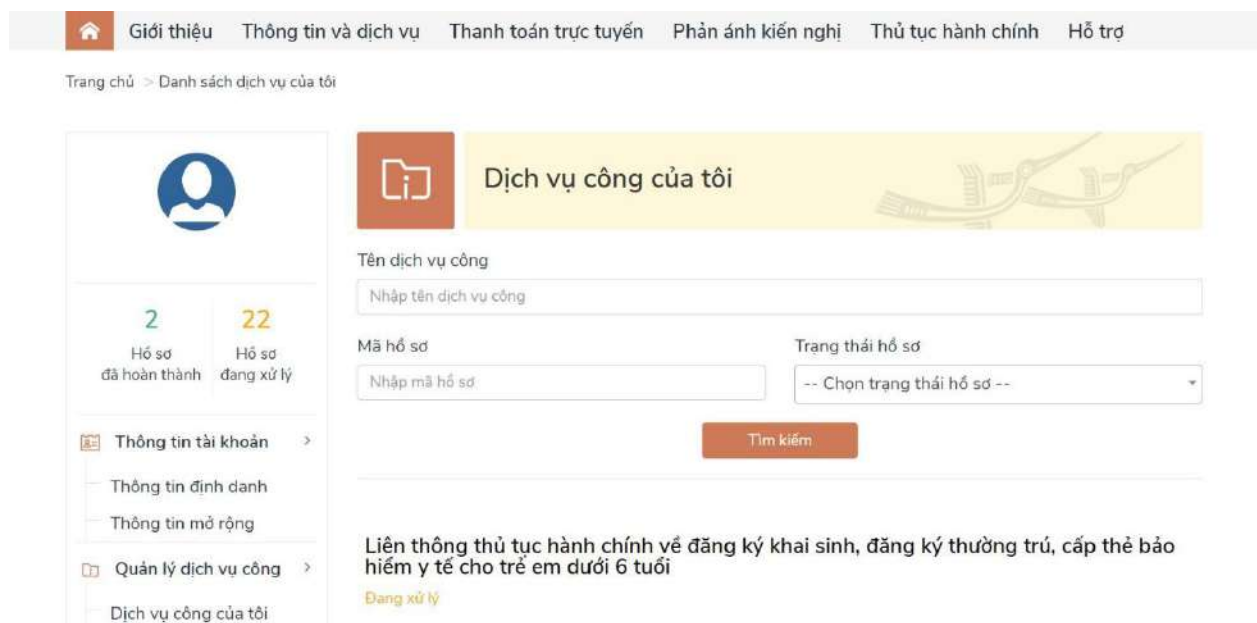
Giới thiệu Thông tin và dịch vụ Thanh toán trực tuyến Phản ánh kiến nghị Thủ tục hành chính Hỗ trợ

Trang chủ > Danh sách dịch vụ của tôi

2
Hồ sơ đã hoàn thành

22
Hồ sơ đang xử lý

Thông tin tài khoản

Thông tin định danh

Thông tin mở rộng

Quản lý dịch vụ công

Dịch vụ công của tôi

Dịch vụ công của tôi

Tên dịch vụ công

Nhập tên dịch vụ công

Mã hồ sơ

Nhập mã hồ sơ

Trạng thái hồ sơ

-- Chọn trạng thái hồ sơ --

Tìm kiếm

Liên thông thủ tục hành chính về đăng ký khai sinh, đăng ký thường trú, cấp thẻ bảo hiểm y tế cho trẻ em dưới 6 tuổi

Đang xử lý